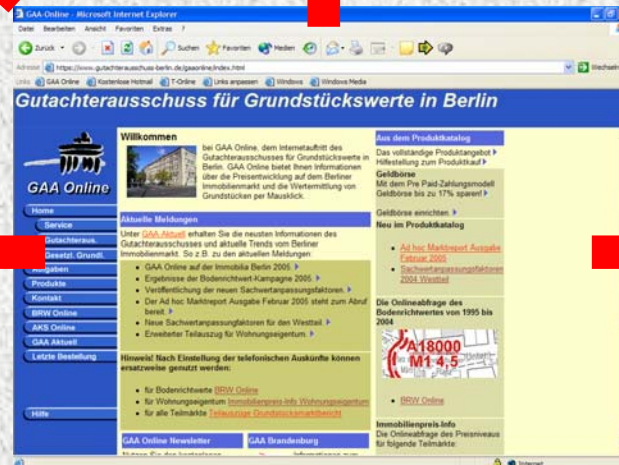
GAA-Online - Microsoft Internet Explorer

Datei Bearbeiten Ansicht Favoriten Extras ?

Zurück Suchen Favoriten Medien

Adresse https://www.gutachterausschuss-berlin.de/gaaonline/index.html Wechseln zu

Links GAA Online Kostenlose Hotmail T-Online Links anpassen Windows Windows Media

Gutachterausschuss für Grundstückswerte in Berlin

GAA Online

Home
Service
Gutachteraus.
Gesetzl. Grundl.
Aufgaben
Produkte
Kontakt
BRW Online
AKS Online
GAA Aktuell
Letzte Bestellung

Hilfe

Willkommen

bei GAA Online, dem Internetauftritt des Gutachterausschusses für Grundstückswerte in Berlin. GAA Online bietet Ihnen Informationen über die Preisentwicklung auf dem Berliner Immobilienmarkt und die Wertermittlung von Grundstücken per Mausklick.

Aktuelle Meldungen

Unter GAA Aktuell erhalten Sie die neusten Informationen des Gutachterausschusses und aktuelle Trends vom Berliner Immobilienmarkt. So z.B. zu den aktuellen Meldungen:

GAA Online auf der Immobilia Berlin 2005
Ergebnisse der Bodenrichtwert-Kampagne 2005
Veröffentlichung der neuen Sachwertanpassungsfaktoren.
Der Ad hoc Marktreport Ausgabe Februar 2005 steht zum Abruf bereit.
Neue Sachwertanpassungsfaktoren für den Westteil.
Erweiterter Teilauszug für Wohnungseigentum.

Hinweis! Nach Einstellung der telefonischen Auskünfte können ersatzweise genutzt werden:

für Bodenrichtwerte BRW Online
für Wohnungseigentum Immobilienpreis-Info Wohnungseigentum
für alle Teilmärkte Teilauszüge Grundstücksmarktbericht

GAA Online Newsletter

GAA Brandenburg

Aus dem Produktkatalog

Das vollständige Produktangebot
Hilfestellung zum Produktkauf

Geldbörse
Mit dem Pre Paid-Zahlungsmodell Geldbörse bis zu 17% sparen!

Geldbörse einrichten

Neu im Produktkatalog

Ad hoc Marktreport Ausgabe Februar 2005
Sachwertanpassungsfaktoren 2004 Westteil

Die Onlineabfrage des Bodenrichtwertes von 1995 bis 2004

A18000
M1 4,5

BRW Online

Immobilienpreis-Info
Die Onlineabfrage des Preisniveaus für folgende Teilmärkte:

Internet